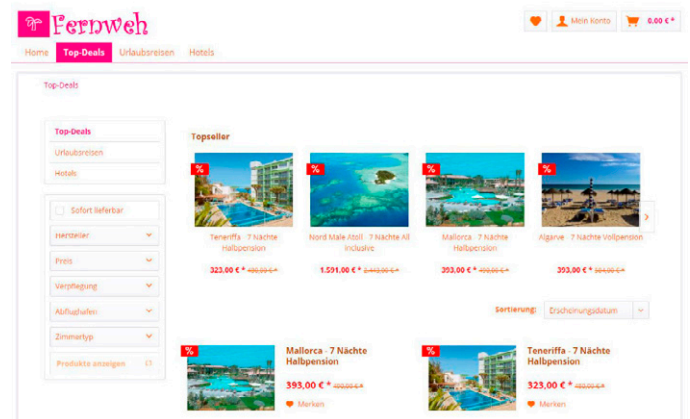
Fernweh

Mein Konto

0,00 € *

Home Top-Deals Urlaubsreisen Hotels

Top-Deals

Top-Deals
Urlaubsreisen
Hotels

Sofort lieferbar
Hersteller
Preis
Verpflegung
Abflughafen
Zimmertyp
Produkte anzeigen

Topseller

%
Teneriffa - 7 Nächte Halbpension
323,00 € * 490,00 € *

%
Nord Male Atoll - 7 Nächte All inclusive
1.591,00 € * 2.443,00 € *

%
Mallorca - 7 Nächte Halbpension
393,00 € * 400,00 € *

%
Algarve - 7 Nächte Vollpension
393,00 € * 504,00 € *

Sortierung: Erscheinungsdatum

%
Mallorca - 7 Nächte Halbpension
393,00 € * 400,00 € *
Merken

%
Teneriffa - 7 Nächte Halbpension
323,00 € * 490,00 € *
Merken